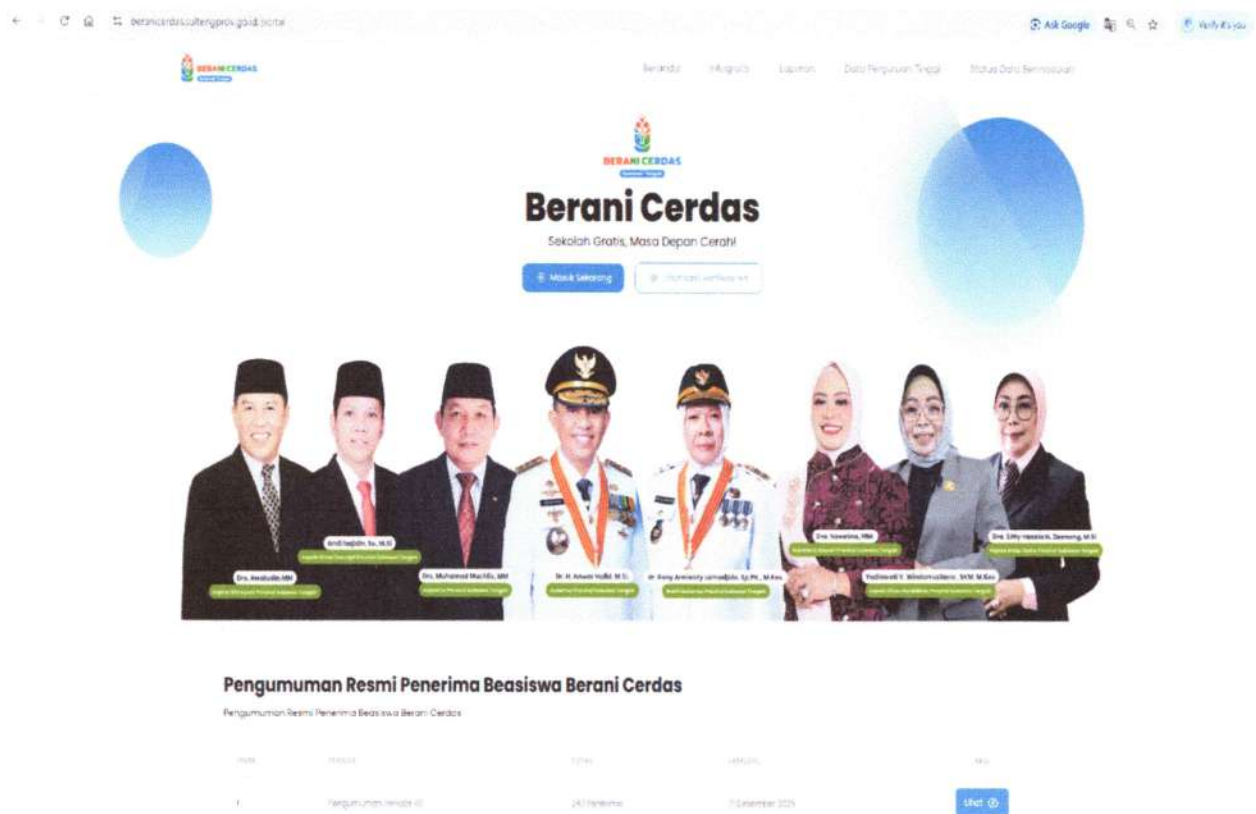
beranicerdas.sultengprov.go.id/portal

Ask Google

Verify it's you

BERANI CERDAS

Beranda Infografis Laporan Data Perguruan Tinggi Status Data Beremasukan

BERANI CERDAS

Berani Cerdas

Sekolah Gratis, Masa Depan Cerah!

Masuk Sekarang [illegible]

Drs. Arsaludin, MM

Andi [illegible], S.E., M.Si

Drs. Muhammad Machfiz, MM

Dr. H. Anwar Hafid, M.Si.

dr. Reny Arnelsty Lamadjido, Sp.PK., M.Kes

Dra. Novalina, MM

Yudiawati V. Windarrusliana, SKM, M.Kes

Dra. Siffy Hasdiah H. Damong, M.Si

Pengumuman Resmi Penerima Beasiswa Berani Cerdas

Pengumuman Resmi Penerima Beasiswa Berani Cerdas

| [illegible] | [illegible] | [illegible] | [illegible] | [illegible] |
|---|---|---|---|---|
| 1 | Pengumuman Periode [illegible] | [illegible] Penerima | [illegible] Desember 2025 | Lihat |